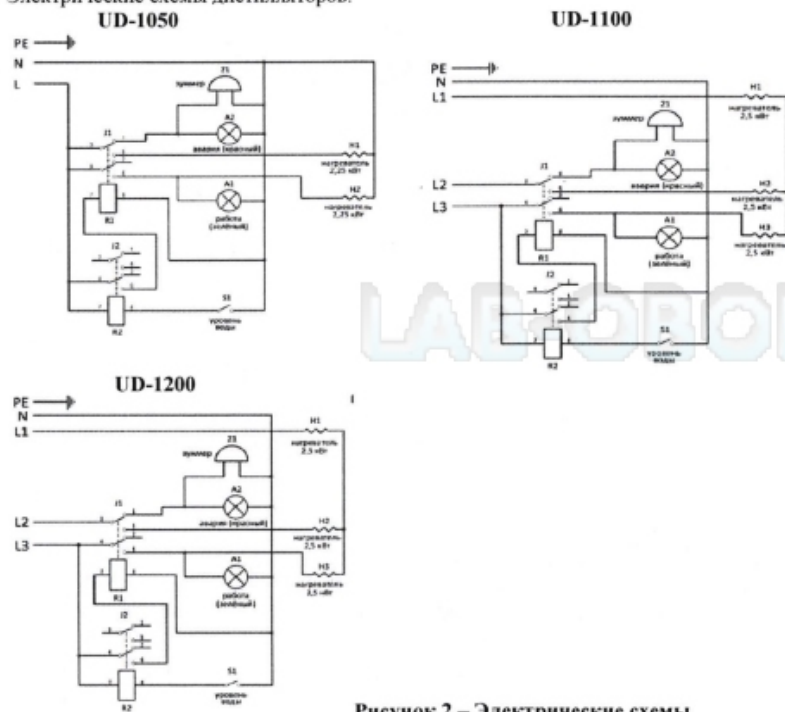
Электрические схемы дистилляторов.

UD-1050

PE
N
L

Z1
зуммер
A2
авария (красный)
J1
H1
нагреватель 2,25 кВт
R1
A1
работа (зелёный)
H2
нагреватель 2,25 кВт
J2
R2
S1
уровень воды

UD-1100

PE
N
L1
H1
нагреватель 2,5 кВт
Z1
зуммер
A2
авария (красный)
J1
L2
H2
нагреватель 2,5 кВт
L3
A1
R1
работа (зелёный)
H3
нагреватель 2,5 кВт
J2
S1
уровень воды
R2

LABORO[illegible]

UD-1200

PE
N
L1
H1
нагреватель 2,5 кВт
Z1
зуммер
A2
авария (красный)
J1
L2
H2
нагреватель 2,5 кВт
L3
A1
R1
работа (зелёный)
H3
нагреватель 2,5 кВт
J2
S1
уровень воды
R2

Рисунок 2 – Электрические схемы